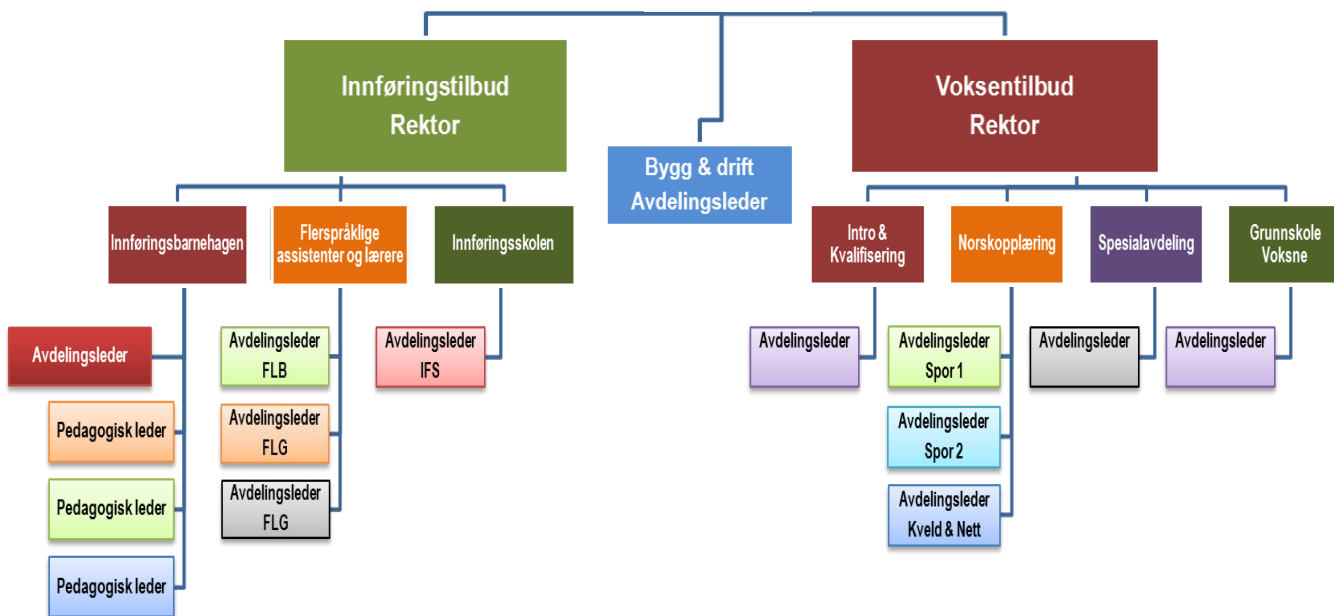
Innføringstilbud
Rektor

Bygg & drift
Avdelingsleder

Voksentilbud
Rektor

Innføringsbarnehagen

Flerspråklige assistenter og lærere

Innføringsskolen

Intro & Kvalifisering

Norskopplæring

Spesialavdeling

Grunnskole Voksne

Avdelingsleder

Pedagogisk leder

Pedagogisk leder

Pedagogisk leder

Avdelingsleder FLB

Avdelingsleder FLG

Avdelingsleder FLG

Avdelingsleder IFS

Avdelingsleder

Avdelingsleder Spor 1

Avdelingsleder Spor 2

Avdelingsleder Kveld & Nett

Avdelingsleder

Avdelingsleder